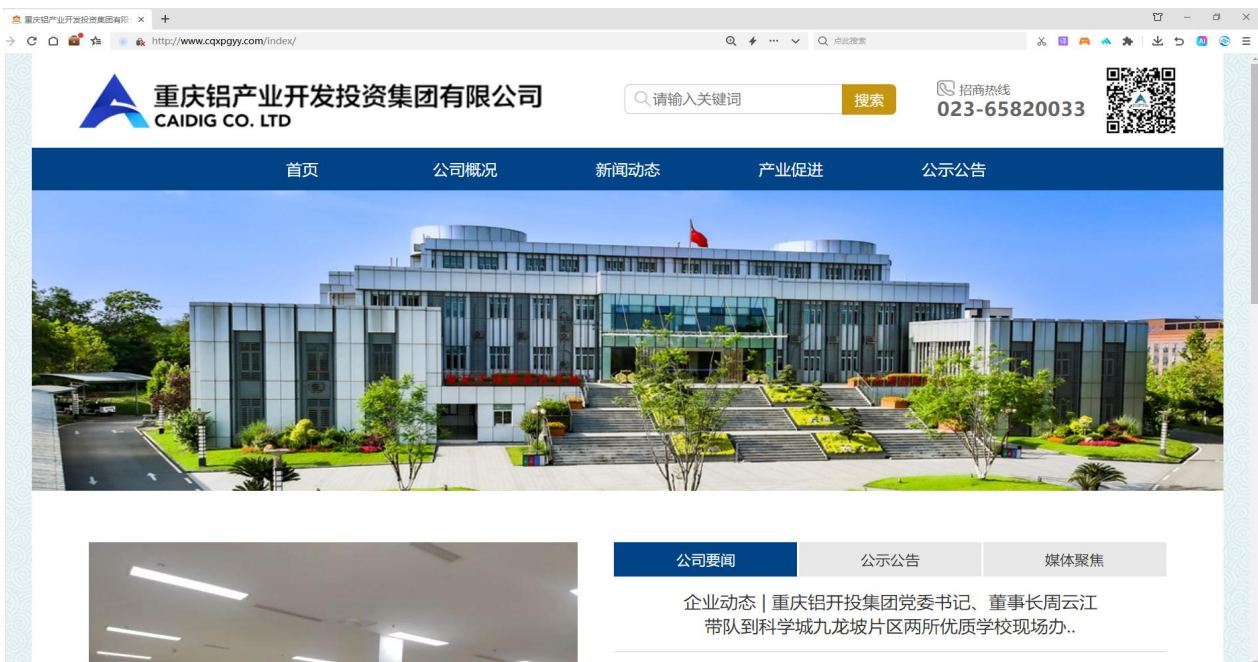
重庆铝产业开发投资集团有限 ×
http://www.cqxpgyy.com/index/
点此搜索

重庆铝产业开发投资集团有限公司
CAIDIG CO. LTD
请输入关键词
搜索
招商热线
023-65820033

首页
公司概况
新闻动态
产业促进
公示公告

公司要闻
公示公告
媒体聚焦

企业动态 | 重庆铝开投集团党委书记、董事长周云江带队到科学城九龙坡片区两所优质学校现场办..